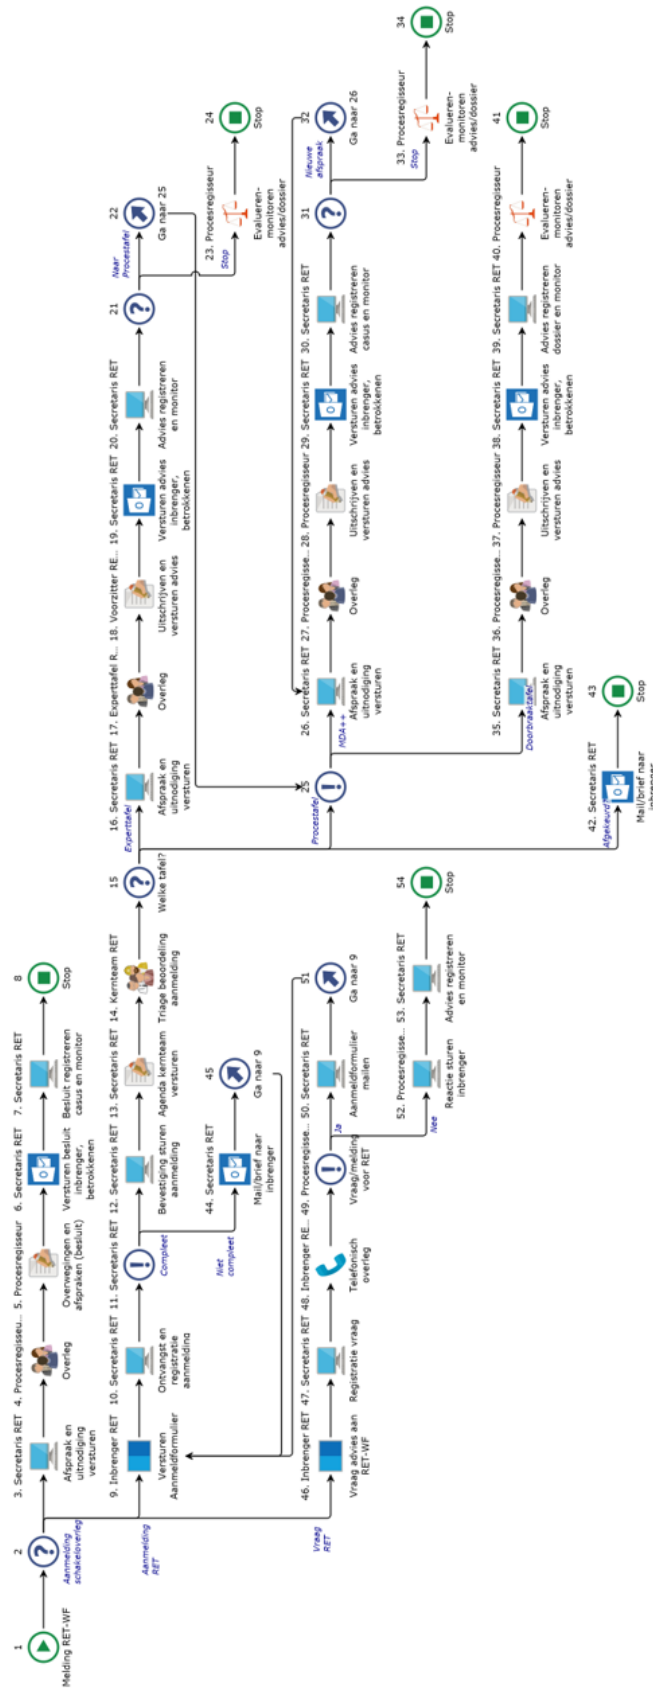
1
Melding RET-WF

2
Aanmelding schakeloverleg

3. Secretaris RET
Afspraak en uitnodiging versturen

4. Procesregisseu...
Overleg

5. Procesregisseur
Overwegingen en afspraken (besluit)

6. Secretaris RET
Versturen besluit inbrenger, betrokkenen

7. Secretaris RET
Besluit registreren casus en monitor

8
Stop

Aanmelding RET

9. Inbrenger RET
Versturen Aanmeldformulier

10. Secretaris RET
Ontvangst en registratie aanmelding

11. Secretaris RET
Compleet
Niet compleet

12. Secretaris RET
Bevestiging sturen aanmelding

13. Secretaris RET
Agenda kernteam versturen

14. Kernteam RET
Triage beoordeling aanmelding

15
Welke tafel?

Experttafel

16. Secretaris RET
Afspraak en uitnodiging versturen

17. Experttafel R...
Overleg

18. Voorzitter RE...
Uitschrijven en versturen advies

19. Secretaris RET
Versturen advies inbrenger, betrokkenen

20. Secretaris RET
Advies registreren en monitor

21

Naar Procestafel

22
Ga naar 25

Stop

23. Procesregisseur
Evalueren-monitoren advies/dossier

24
Stop

44. Secretaris RET
Mail/brief naar inbrenger

45
Ga naar 9

Procestafel

25

MDA++

26. Secretaris RET
Afspraak en uitnodiging versturen

27. Procesregisse...
Overleg

28. Procesregisseur
Uitschrijven en versturen advies

29. Secretaris RET
Versturen advies inbrenger, betrokkenen

30. Secretaris RET
Advies registreren casus en monitor

31

Nieuwe afspraak

32
Ga naar 26

Stop

33. Procesregisseur
Evalueren-monitoren advies/dossier

34
Stop

Doorbraaktafel

35. Secretaris RET
Afspraak en uitnodiging versturen

36. Procesregisse...
Overleg

37. Procesregisse...
Uitschrijven en versturen advies

38. Secretaris RET
Versturen advies inbrenger, betrokkenen

39. Secretaris RET
Advies registreren dossier en monitor

40. Procesregisseur
Evalueren-monitoren advies/dossier

41
Stop

Afgekeurd

42. Secretaris RET
Mail/brief naar inbrenger

43
Stop

Vraag RET

46. Inbrenger RET
Vraag advies aan RET-WF

47. Secretaris RET
Registratie vraag

48. Inbrenger RE...
Telefonisch overleg

49. Procesregisse...
Vraag/melding voor RET

Ja

50. Secretaris RET
Aanmeldformulier mailen

51
Ga naar 9

Nee

52. Procesregisse...
Reactie sturen inbrenger

53. Secretaris RET
Advies registreren en monitor

54
Stop